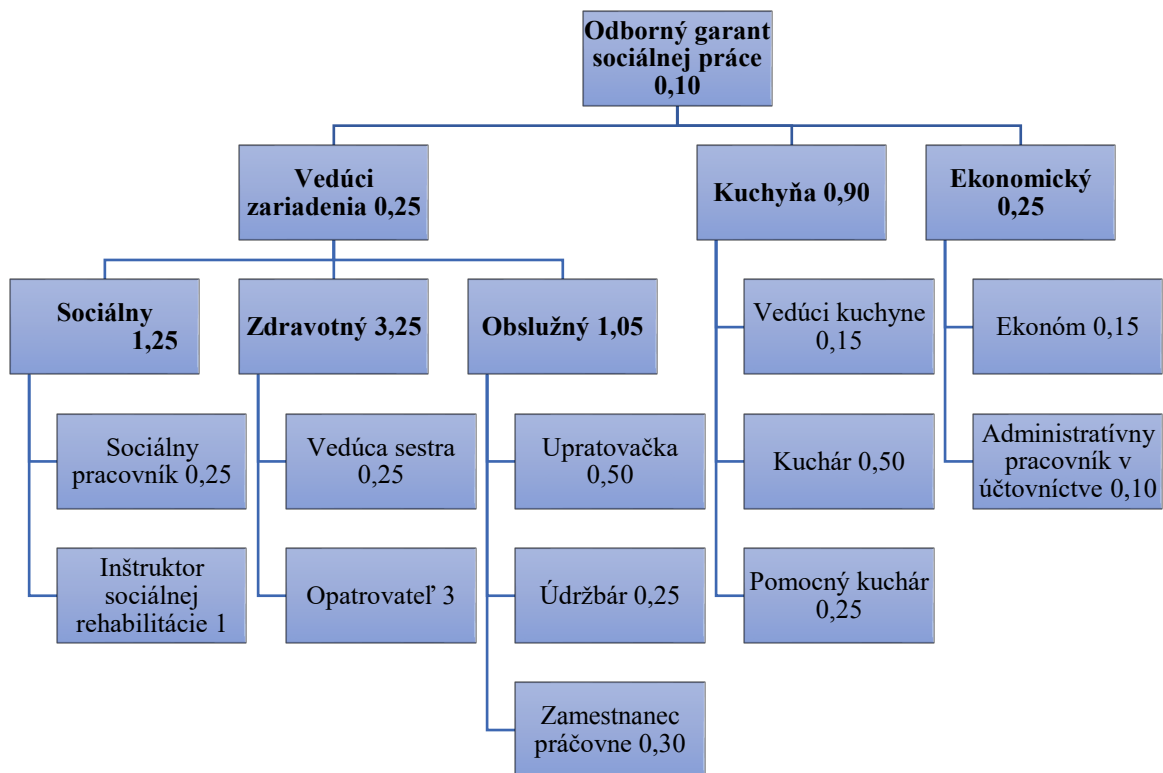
Odborný garant sociálnej práce 0,10

Vedúci zariadenia 0,25

Kuchyňa 0,90

Ekonomický 0,25

Sociálny 1,25

Zdravotný 3,25

Obslužný 1,05

Sociálny pracovník 0,25

Inštruktor sociálnej rehabilitácie 1

Vedúca sestra 0,25

Opatrovateľ 3

Upratovačka 0,50

Údržbár 0,25

Zamestnanec práčovne 0,30

Vedúci kuchyne 0,15

Kuchár 0,50

Pomocný kuchár 0,25

Ekonóm 0,15

Administratívny pracovník v účtovníctve 0,10